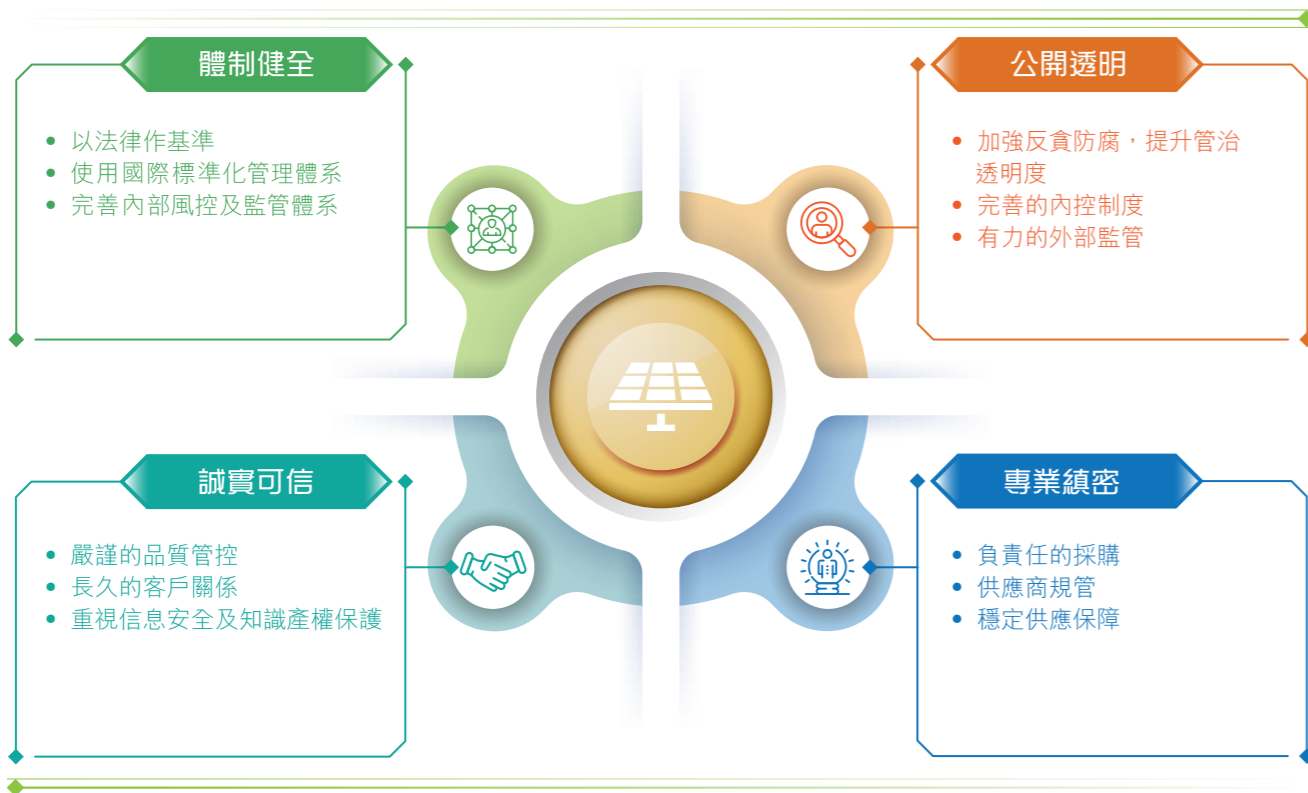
體制健全

- 以法律作基準
- 使用國際標準化管理體系
- 完善內部風控及監管體系

公開透明

- 加強反貪防腐，提升管治透明度
- 完善的內控制度
- 有力的外部監管

誠實可信

- 嚴謹的品質管控
- 長久的客戶關係
- 重視信息安全及知識產權保護

專業績密

- 負責任的採購
- 供應商規管
- 穩定供應保障